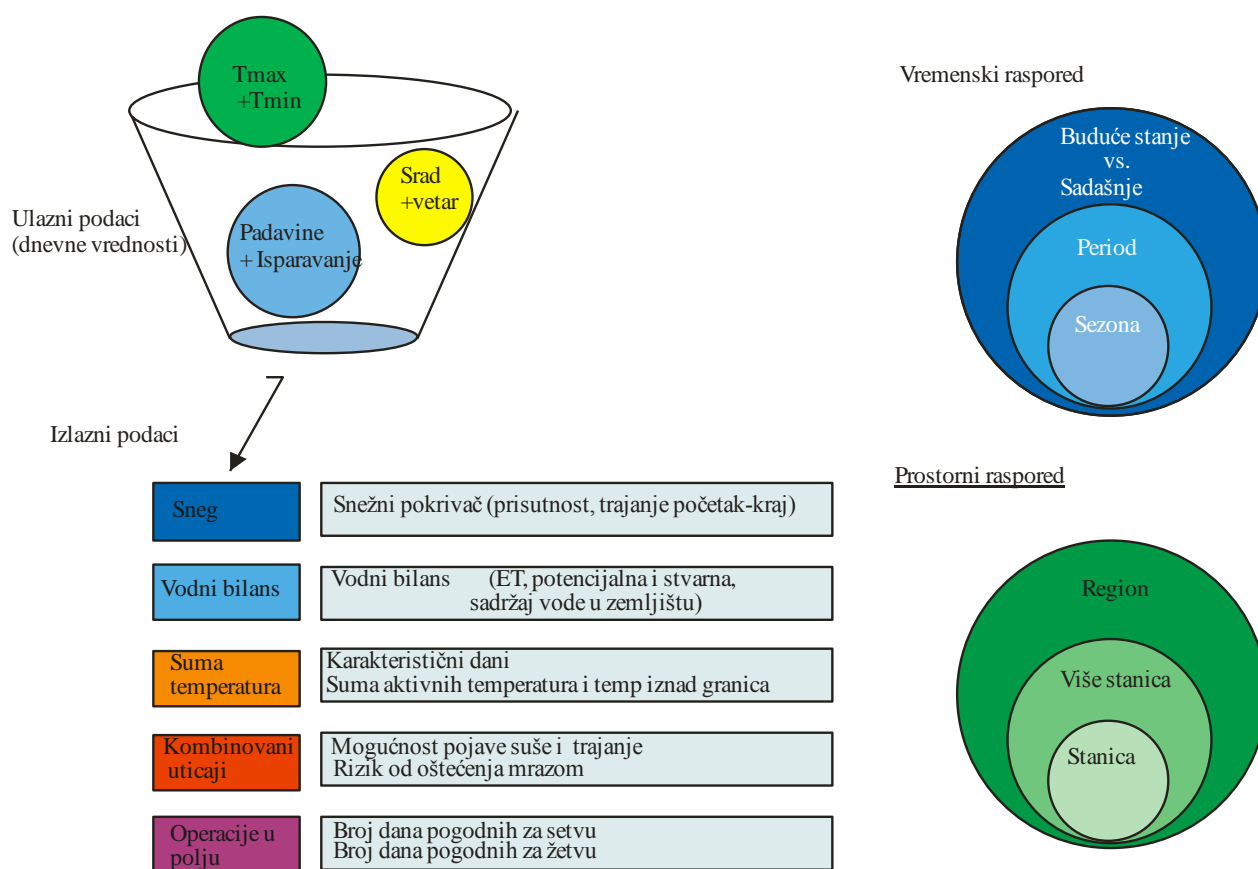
Tmax
+Tmin

Srad
+vetar

Ulazni podaci
(dnevne vrednosti)

Padavine
+ Isparavanje

Izlazni podaci

Vremenski raspored

Buduće stanje
vs.
Sadašnje

Period

Sezona

| Sneg | Snežni pokrivač (prisutnost, trajanje početak-kraj) |
|---|---|
| Vodni bilans | Vodni bilans (ET, potencijalna i stvarna, sadržaj vode u zemljištu) |
| Suma temperatura | Karakteristični dani Suma aktivnih temperatura i temp iznad granica |
| Kombinovani uticaji | Mogućnost pojave suše i trajanje Rizik od oštećenja mrazom |
| Operacije u polju | Broj dana pogodnih za setvu Broj dana pogodnih za žetvu |

Prostorni raspored

Region

Više stanica

Stanica